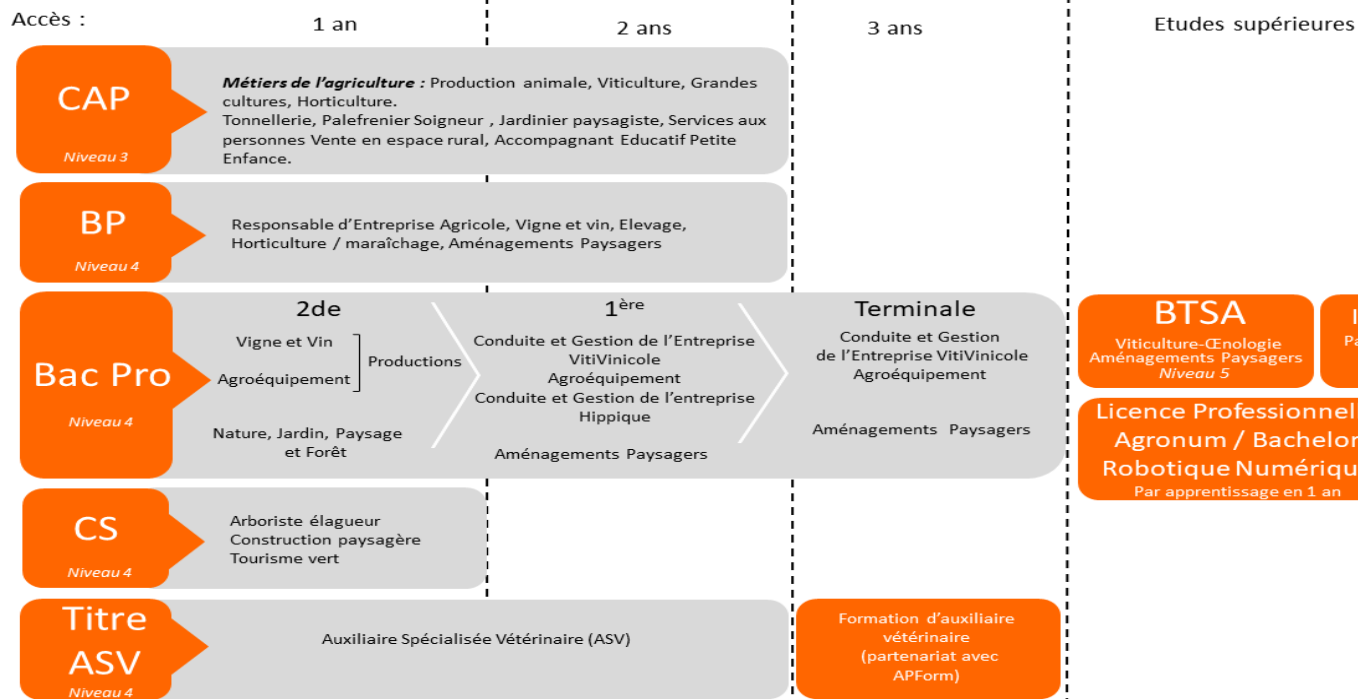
Accès :

1 an

2 ans

3 ans

Etudes supérieures

CAP
Niveau 3

Métiers de l'agriculture : Production animale, Viticulture, Grandes cultures, Horticulture.
Tonnellerie, Palefrenier Soigneur , Jardinier paysagiste, Services aux personnes Vente en espace rural, Accompagnant Educatif Petite Enfance.

BP
Niveau 4

Responsable d'Entreprise Agricole, Vigne et vin, Elevage, Horticulture / maraîchage, Aménagements Paysagers

Bac Pro
Niveau 4

2de

Vigne et Vin
Agroéquipement
Productions

Nature, Jardin, Paysage et Forêt

1ère

Conduite et Gestion de l'Entreprise VitiVinicole
Agroéquipement
Conduite et Gestion de l'entreprise Hippique

Aménagements Paysagers

Terminale

Conduite et Gestion de l'Entreprise VitiVinicole
Agroéquipement

Aménagements Paysagers

BTSA
Viticulture-Œnologie
Aménagements Paysagers
Niveau 5

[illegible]
Pa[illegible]

Licence Professionnel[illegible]
Agronum / Bachelor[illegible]
Robotique Numériqu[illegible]
Par apprentissage en 1 an

CS
Niveau 4

Arboriste élagueur
Construction paysagère
Tourisme vert

Titre ASV
Niveau 4

Auxiliaire Spécialisée Vétérinaire (ASV)

Formation d'auxiliaire vétérinaire
(partenariat avec APForm)